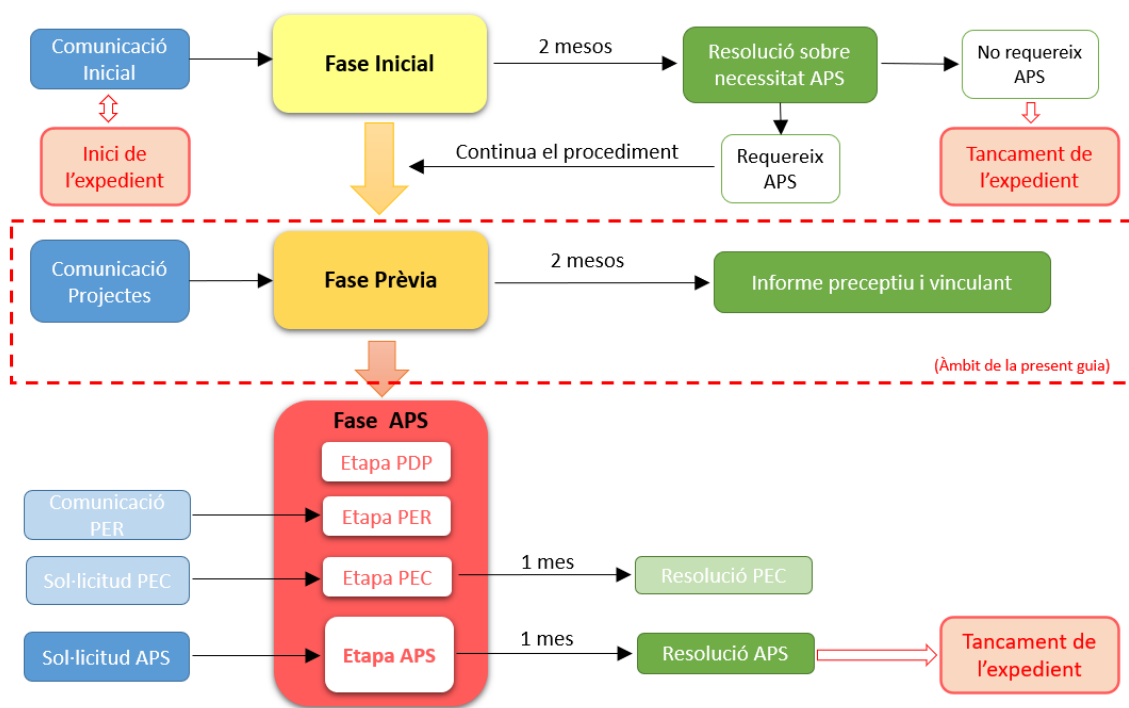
Comunicació Inicial

Fase Inicial

2 mesos

Resolució sobre necessitat APS

No requereix APS

Inici de l'expedient

Continua el procediment

Requereix APS

Tancament de l'expedient

Comunicació Projectes

Fase Prèvia

2 mesos

Informe preceptiu i vinculant

(Àmbit de la present guia)

Fase APS

Etapa PDP

Comunicació PER

Etapa PER

Sol·licitud PEC

Etapa PEC

1 mes

Resolució PEC

Sol·licitud APS

Etapa APS

1 mes

Resolució APS

Tancament de l'expedient